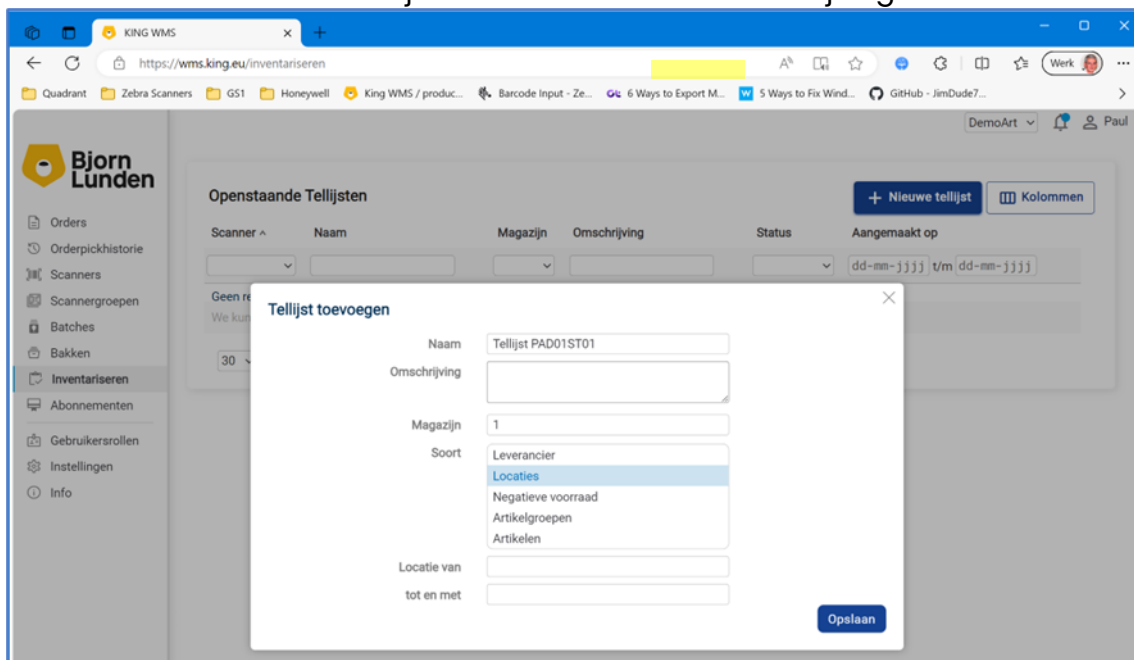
KING WMS

https://wms.king.eu/inventariseren

Werk

Quadrant Zebra Scanners GS1 Honeywell King WMS / produc... Barcode Input - Ze... 6 Ways to Export M... 5 Ways to Fix Wind... GitHub - JimDude7...

DemoArt Paul

Bjorn Lunden

Orders
Orderpickhistorie
Scanners
Scannergroepen
Batches
Bakken
Inventariseren
Abonnementen
Gebruikersrollen
Instellingen
Info

Openstaande Tellijsten

Nieuwe tellijst
Kolommen

| Scanner | Naam | Magazijn | Omschrijving | Status | Aangemaakt op |
|---|---|---|---|---|---|
| | | | | | dd-mm-jjjj t/m dd-mm-jjjj |

Geen re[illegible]
We kun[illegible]

30

Tellijst toevoegen

Naam Tellijst PAD01ST01
Omschrijving
Magazijn 1
Soort
Leverancier
Locaties
Negatieve voorraad
Artikelgroepen
Artikelen
Locatie van
tot en met

Opslaan